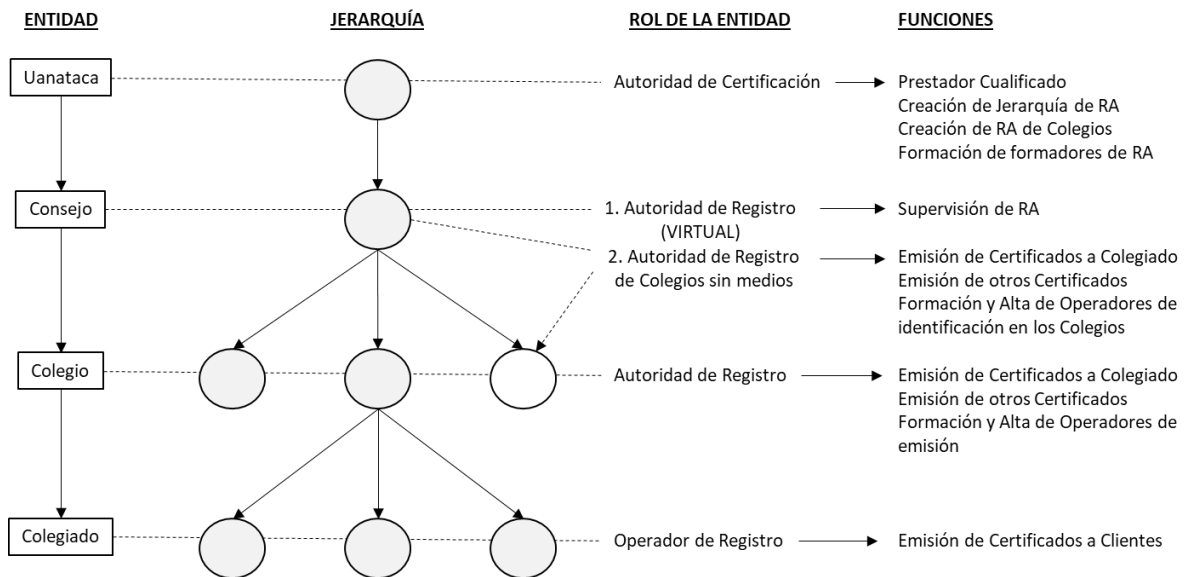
ENTIDAD

JERARQUÍA

ROL DE LA ENTIDAD

FUNCIONES

Uanataca

Autoridad de Certificación

Prestador Cualificado
Creación de Jerarquía de RA
Creación de RA de Colegios
Formación de formadores de RA

Consejo

1. Autoridad de Registro (VIRTUAL)

Supervisión de RA

2. Autoridad de Registro de Colegios sin medios

Emisión de Certificados a Colegiado
Emisión de otros Certificados
Formación y Alta de Operadores de identificación en los Colegios

Colegio

Autoridad de Registro

Emisión de Certificados a Colegiado
Emisión de otros Certificados
Formación y Alta de Operadores de emisión

Colegiado

Operador de Registro

Emisión de Certificados a Clientes